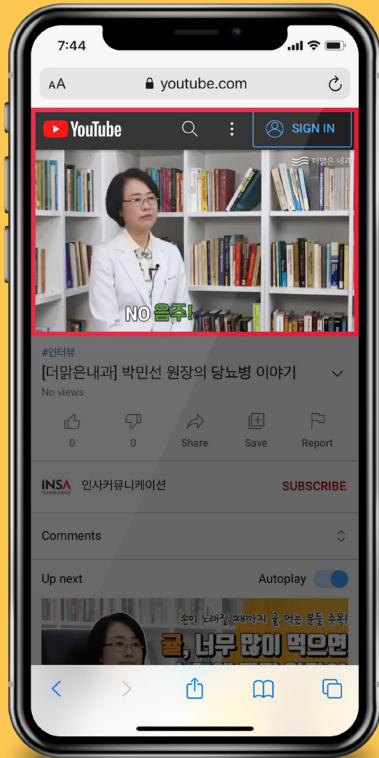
7:44

AA youtube.com

YouTube

SIGN IN

더맑은내과

NO 음주!

#인터뷰

[더맑은내과] 박민선 원장의 당뇨병 이야기

No views

0

0

Share

Save

Report

INSA

인사커뮤니케이션

SUBSCRIBE

Comments

Up next

Autoplay

손이 노래질 때까지 귤 먹는 분들 주목!

귤, 너무 많이 먹으면

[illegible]